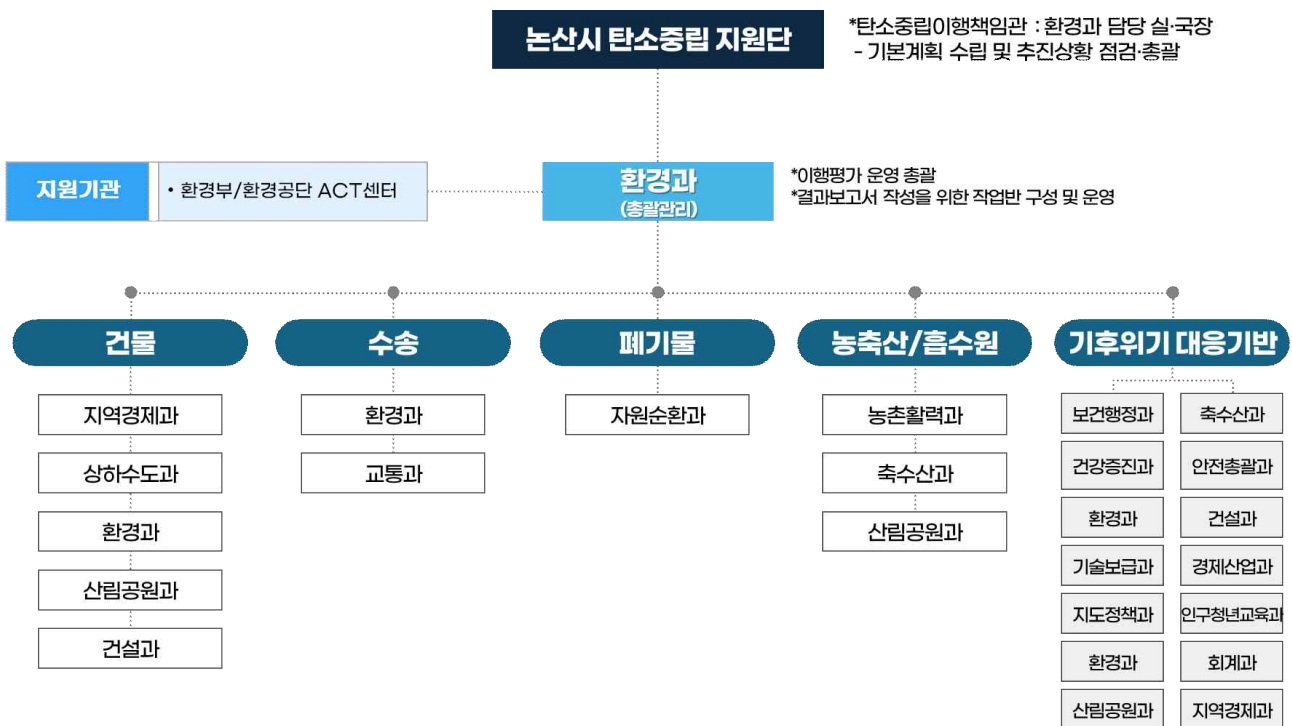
논산시 탄소중립 지원단

*탄소중립이행책임관 : 환경과 담당 실·국장
- 기본계획 수립 및 추진상황 점검·총괄

지원기관

• 환경부/환경공단 ACT센터

환경과
(총괄관리)

*이행평가 운영 총괄
*결과보고서 작성을 위한 작업반 구성 및 운영

건물

지역경제과

상하수도과

환경과

산림공원과

건설과

수송

환경과

교통과

폐기물

자원순환과

농축산/흡수원

농촌활력과

축수산과

산림공원과

기후위기 대응기반

보건행정과

축수산과

건강증진과

안전총괄과

환경과

건설과

기술보급과

경제산업과

지도정책과

인구청년교육과

환경과

회계과

산림공원과

지역경제과